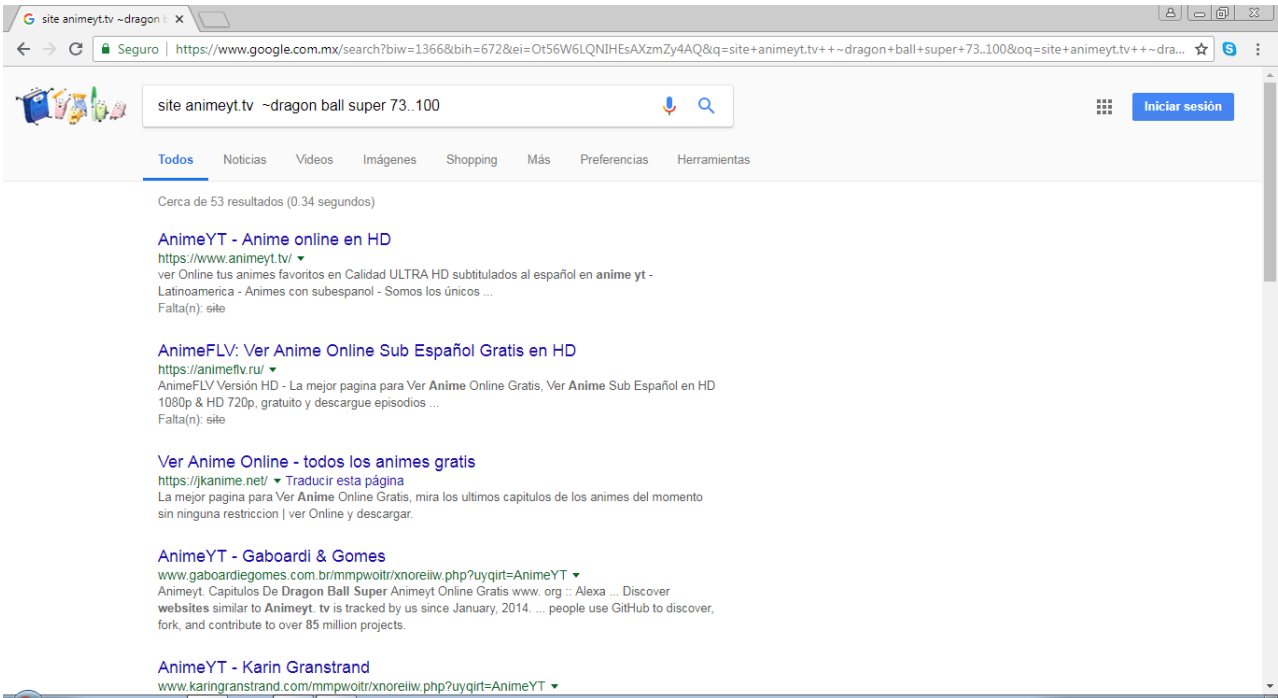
site animeyt.tv ~dragon ×

Seguro | https://www.google.com.mx/search?biw=1366&bih=672&ei=Ot56W6LQNIHEsAXzmZy4AQ&q=site+animeyt.tv++~dragon+ball+super+73..100&oq=site+animeyt.tv++~dra...

site animeyt.tv ~dragon ball super 73..100

Iniciar sesión

Todos Noticias Videos Imágenes Shopping Más Preferencias Herramientas

Cerca de 53 resultados (0.34 segundos)

AnimeYT - Anime online en HD
https://www.animeyt.tv/
ver Online tus animes favoritos en Calidad ULTRA HD subtitulados al español en anime yt - Latinoamerica - Animes con subespanol - Somos los únicos ...
Falta(n): site

AnimeFLV: Ver Anime Online Sub Español Gratis en HD
https://animeflv.ru/
AnimeFLV Versión HD - La mejor pagina para Ver Anime Online Gratis, Ver Anime Sub Español en HD 1080p & HD 720p, gratuito y descargue episodios ...
Falta(n): site

Ver Anime Online - todos los animes gratis
https://jkanime.net/ Traducir esta página
La mejor pagina para Ver Anime Online Gratis, mira los ultimos capitulos de los animes del momento sin ninguna restriccion | ver Online y descargar.

AnimeYT - Gaboardi & Gomes
www.gaboardiegomes.com.br/mmpwoitr/xnoreiiw.php?uyqirt=AnimeYT
Animeyt. Capitulos De Dragon Ball Super Animeyt Online Gratis www. org :: Alexa ... Discover websites similar to Animeyt. tv is tracked by us since January, 2014. ... people use GitHub to discover, fork, and contribute to over 85 million projects.

AnimeYT - Karin Granstrand
www.karingranstrand.com/mmpwoitr/xnoreiiw.php?uyqirt=AnimeYT